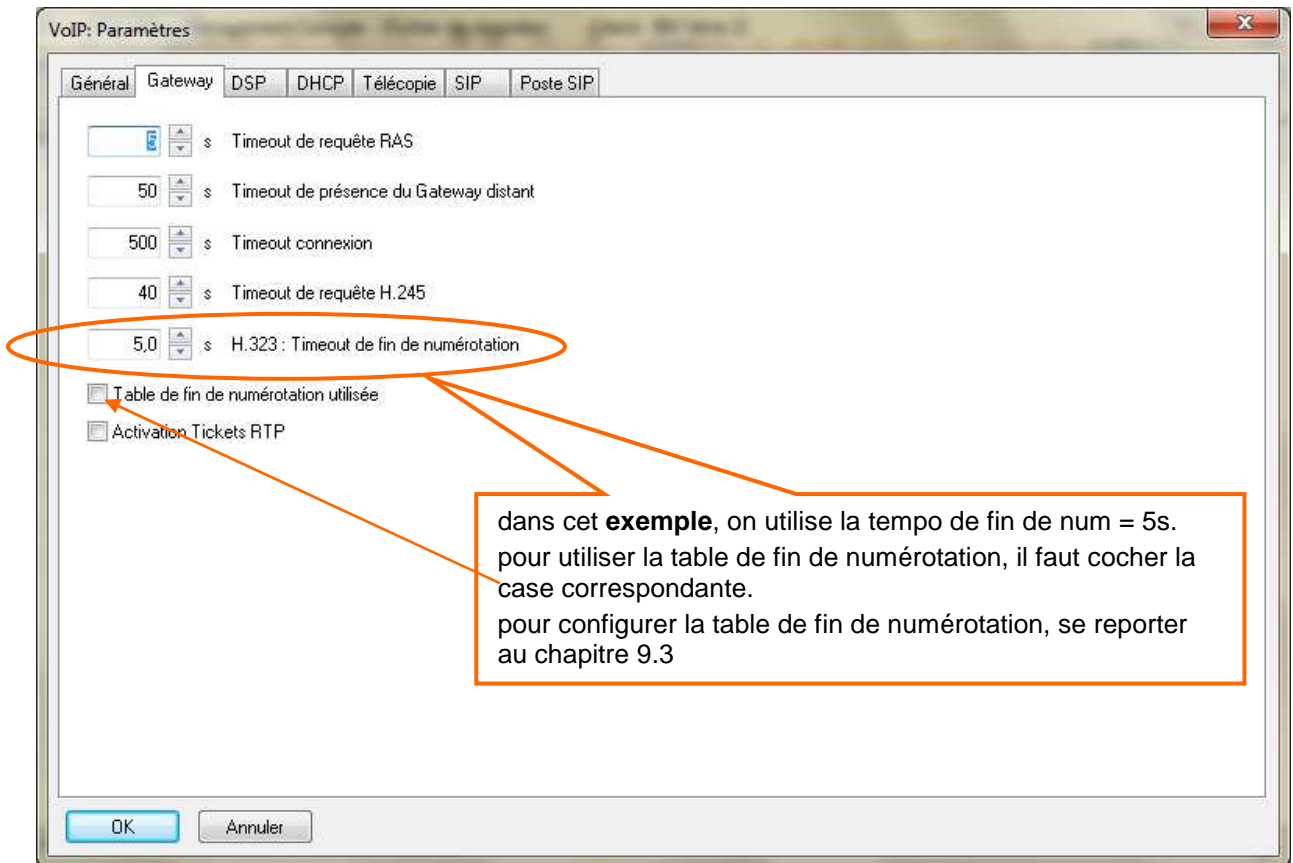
VoIP: Paramètres

Général | Gateway | DSP | DHCP | Télécopie | SIP | Poste SIP

5 s Timeout de requête RAS

50 s Timeout de présence du Gateway distant

500 s Timeout connexion

40 s Timeout de requête H.245

5,0 s H.323 : Timeout de fin de numérotation

Table de fin de numérotation utilisée

Activation Tickets RTP

dans cet **exemple**, on utilise la tempo de fin de num = 5s.
pour utiliser la table de fin de numérotation, il faut cocher la case correspondante.
pour configurer la table de fin de numérotation, se reporter au chapitre 9.3

OK | Annuler